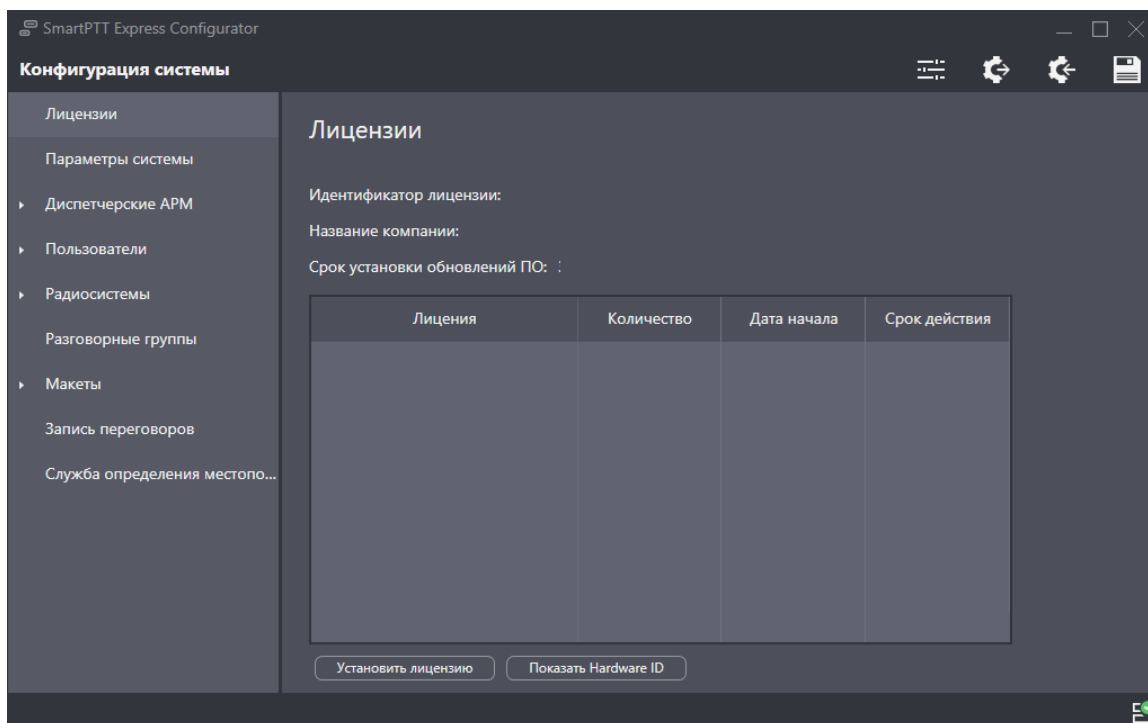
SmartPTT Express Configurator

Конфигурация системы

Лицензии

Параметры системы

Диспетчерские АРМ

Пользователи

Радиосистемы

Разговорные группы

Макеты

Запись переговоров

Служба определения местопо...

Лицензии

Идентификатор лицензии:

Название компании:

Срок установки обновлений ПО: :

| Лицения | Количество | Дата начала | Срок действия |
|---|---|---|---|

Установить лицензию

Показать Hardware ID